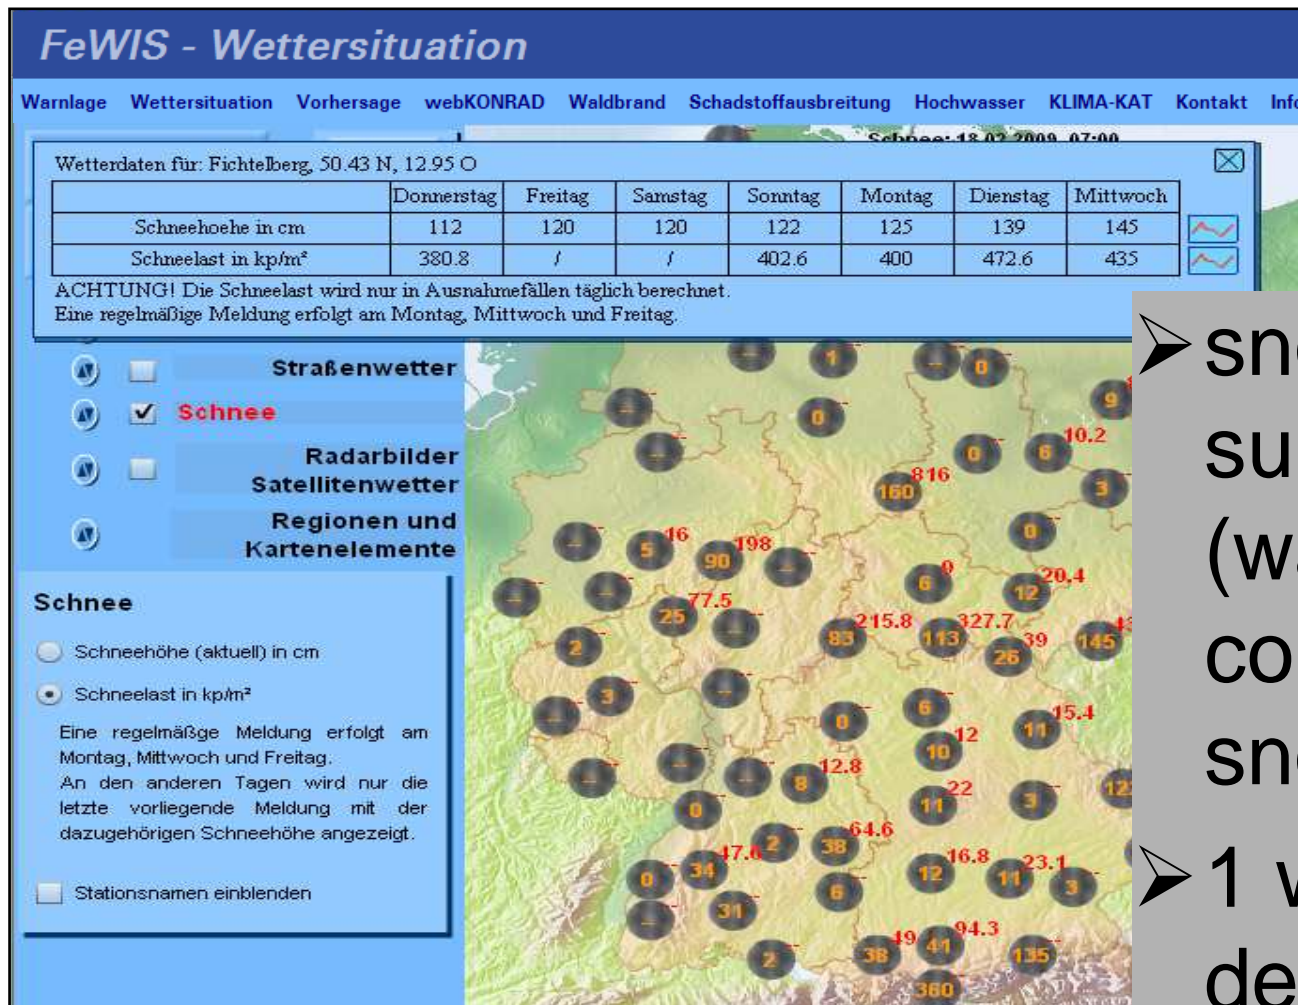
FeWIS - Wettersituation

Warnlage Wettersituation Vorhersage webKONRAD Waldbrand Schadstoffausbreitung Hochwasser KLIMA-KAT Kontakt Info

Schnee: 18.02.2009 07:00

Wetterdaten für: Fichtelberg, 50.43 N, 12.95 O

| | Donnerstag | Freitag | Samstag | Sonntag | Montag | Dienstag | Mittwoch |
|---|---|---|---|---|---|---|---|
| Schneehoehe in cm | 112 | 120 | 120 | 122 | 125 | 139 | 145 |
| Schneelast in kp/m² | 380.8 | / | / | 402.6 | 400 | 472.6 | 435 |

ACHTUNG! Die Schneelast wird nur in Ausnahmefällen täglich berechnet.
Eine regelmäßige Meldung erfolgt am Montag, Mittwoch und Freitag.

Straßenwetter

Schnee

Radarbilder Satellitenwetter

Regionen und Kartenelemente

Schnee

Schneehöhe (aktuell) in cm

Schneelast in kp/m²

Eine regelmäßge Meldung erfolgt am Montag, Mittwoch und Freitag.
An den anderen Tagen wird nur die letzte vorliegende Meldung mit der dazugehörigen Schneehöhe angezeigt.

Stationsnamen einblenden

1 0 0 9 0 6 10.2 0 160 816 3 0 16 198 5 90 6 0 20.4 12 77.5 25 215.8 327.7 83 113 39 26 145 2 3 0 6 15.4 11 12 10 12.8 8 22 11 3 0 64.6 47.6 2 38 34 16.8 12 23.1 11 3 0 6 31 49 94.3 38 41 135 2 360

➢sn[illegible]
su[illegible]
(w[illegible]
co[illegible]
sn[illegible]
➢1 v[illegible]
de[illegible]